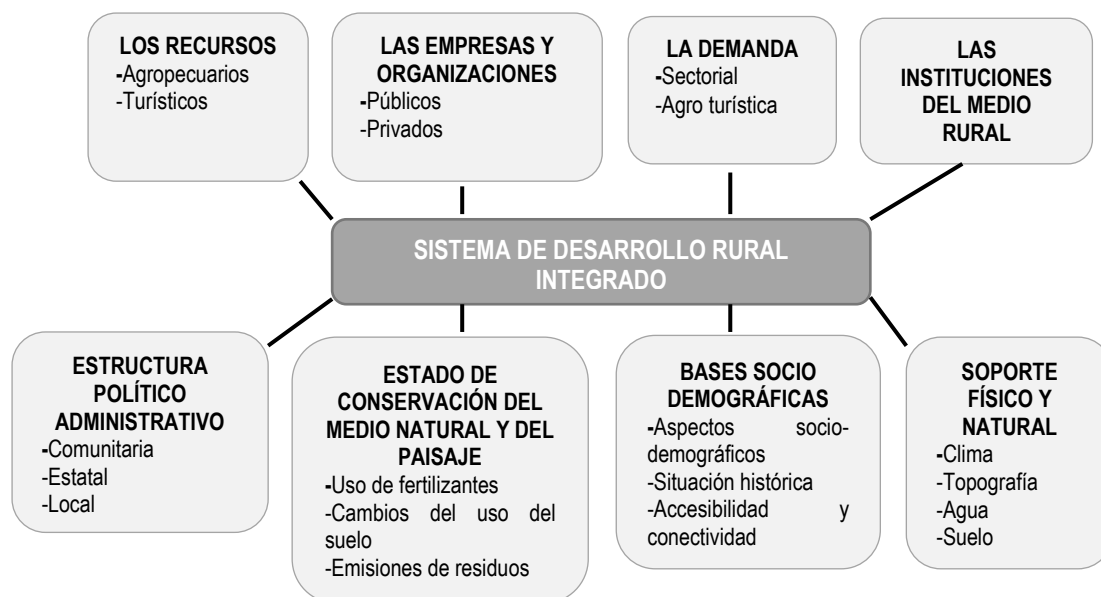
LOS RECURSOS
-Agropecuarios
-Turísticos

LAS EMPRESAS Y ORGANIZACIONES
-Públicos
-Privados

LA DEMANDA
-Sectorial
-Agro turística

LAS INSTITUCIONES DEL MEDIO RURAL

SISTEMA DE DESARROLLO RURAL INTEGRADO

ESTRUCTURA POLÍTICO ADMINISTRATIVO
-Comunitaria
-Estatal
-Local

ESTADO DE CONSERVACIÓN DEL MEDIO NATURAL Y DEL PAISAJE
-Uso de fertilizantes
-Cambios del uso del suelo
-Emisiones de residuos

BASES SOCIO DEMOGRÁFICAS
-Aspectos sociodemográficos
-Situación histórica
-Accesibilidad y conectividad

SOPORTE FÍSICO Y NATURAL
-Clima
-Topografía
-Agua
-Suelo